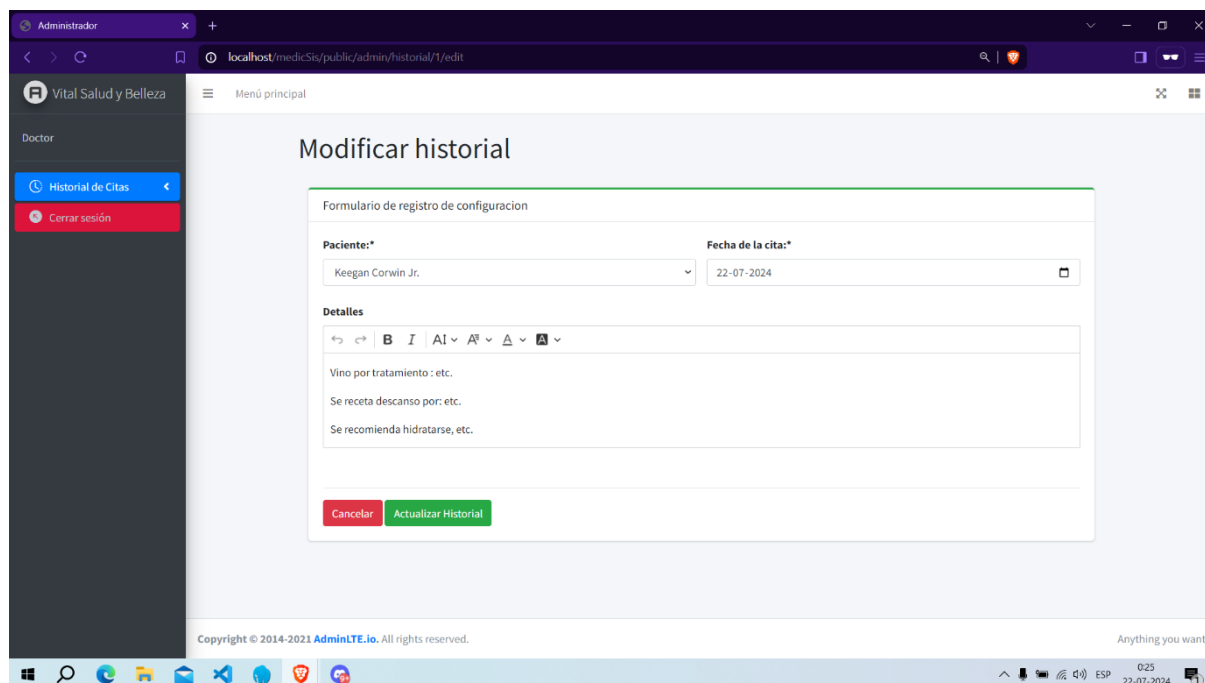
Administrador

localhost/medicSis/public/admin/historial/1/edit

Vital Salud y Belleza

Menú principal

Doctor

Historial de Citas

Cerrar sesión

Modificar historial

Formulario de registro de configuracion

Paciente:*

Keegan Corwin Jr.

Fecha de la cita:*

22-07-2024

Detalles

B I AI A A

Vino por tratamiento : etc.

Se receta descanso por: etc.

Se recomienda hidratarse, etc.

Cancelar

Actualizar Historial

Copyright © 2014-2021 AdminLTE.io. All rights reserved.

Anything you want

ESP 0:25 22-07-2024